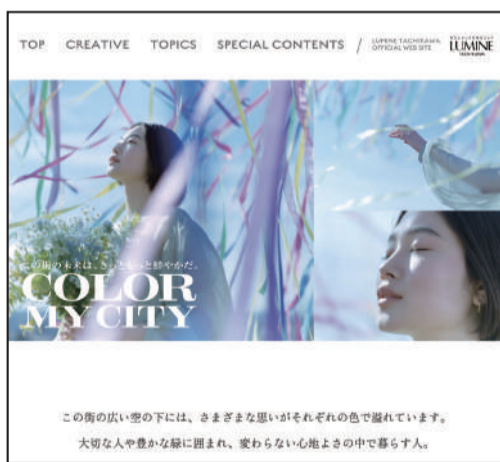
TOP CREATIVE TOPICS SPECIAL CONTENTS / LUMINE TACHIKAWA OFFICIAL WEB SITE LUMINE

この街の未来は、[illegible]と鮮やかだ。
COLOR
MY CITY

この街の広い空の下には、さまざまな思いがそれぞれの色で溢れています。
大切な人や豊かな緑に囲まれ、変わらない心地よさの中で暮らす人。